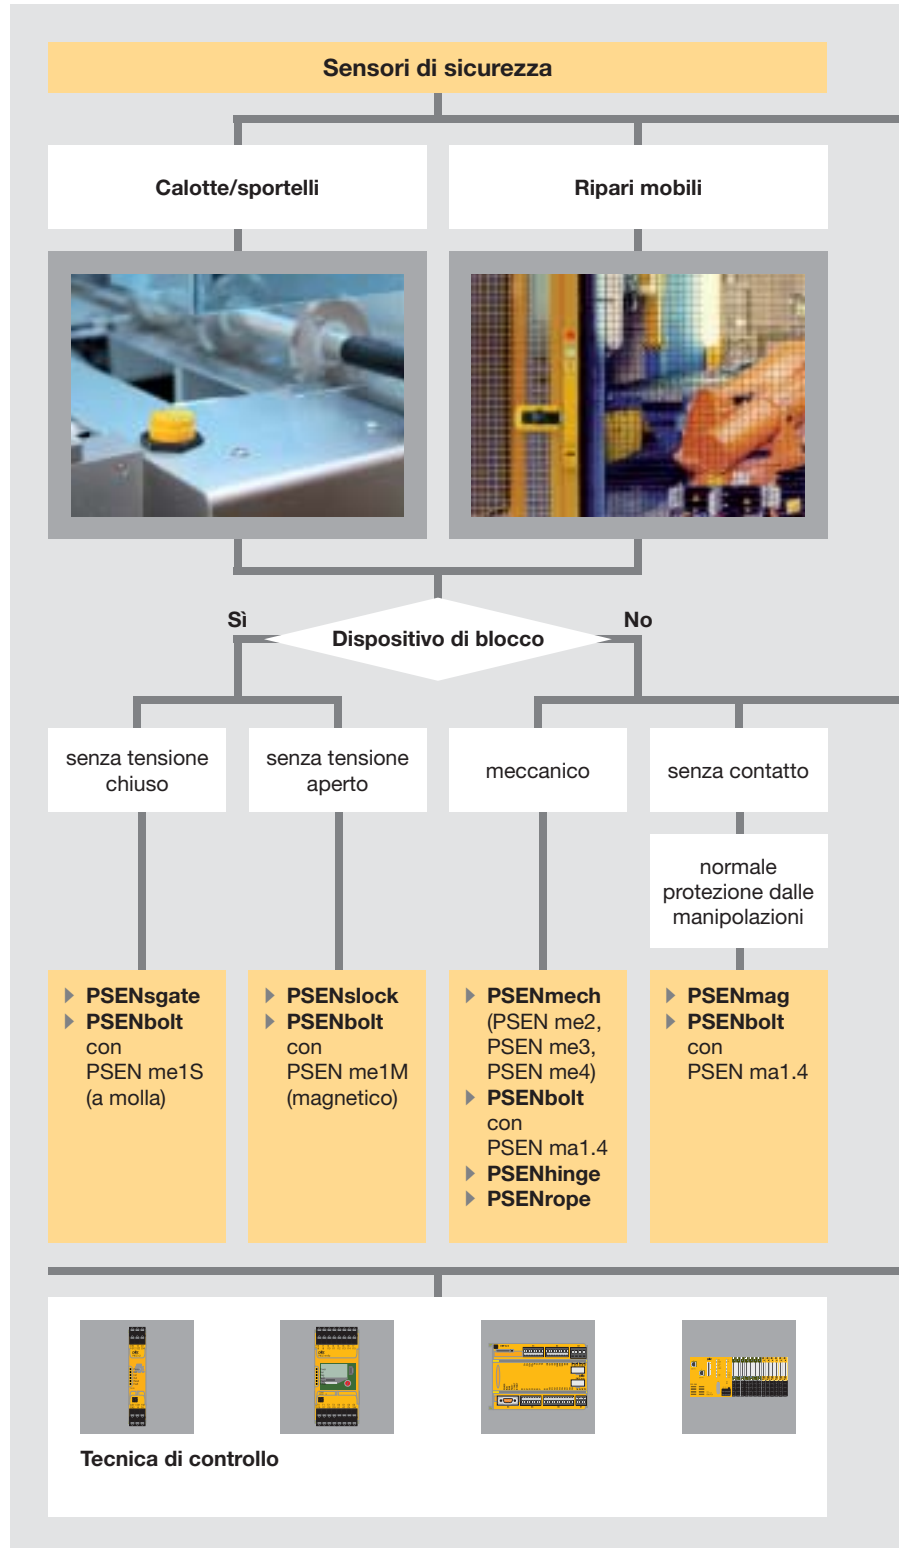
Sensori di sicurezza

Calotte/sportelli

Ripari mobili

Sì

Dispositivo di blocco

No

senza tensione chiuso

senza tensione aperto

meccanico

senza contatto

normale protezione dalle manipolazioni

PSENsgate
PSENbolt con PSEN me1S (a molla)

PSENslock
PSENbolt con PSEN me1M (magnetico)

PSENmech (PSEN me2, PSEN me3, PSEN me4)
PSENbolt con PSEN ma1.4
PSENhinge
PSENrope

PSENmag
PSENbolt con PSEN ma1.4

Tecnica di controllo